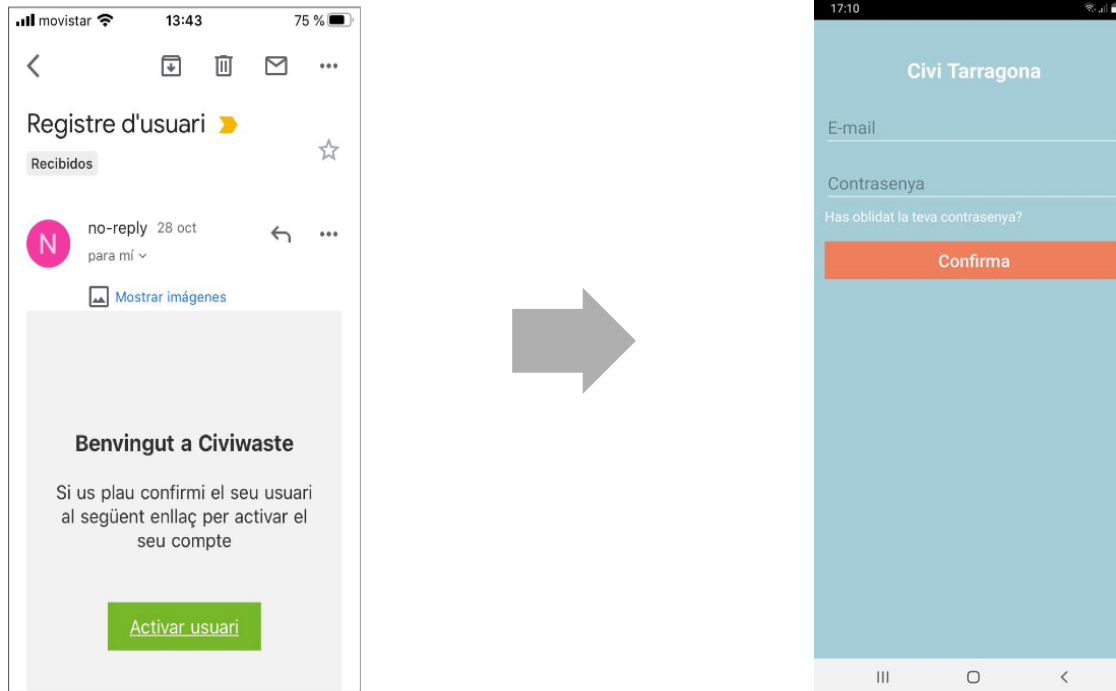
movistar 13:43 75 %

Registre d'usuari

Recibidos

N no-reply 28 oct

para mí

Mostrar imágenes

Benvingut a Civiwaste

Si us plau confirmi el seu usuari al següent enllaç per activar el seu compte

Activar usuari

17:10

Civi Tarragona

E-mail

Contrasenya

Has oblidat la teva contrasenya?

Confirma